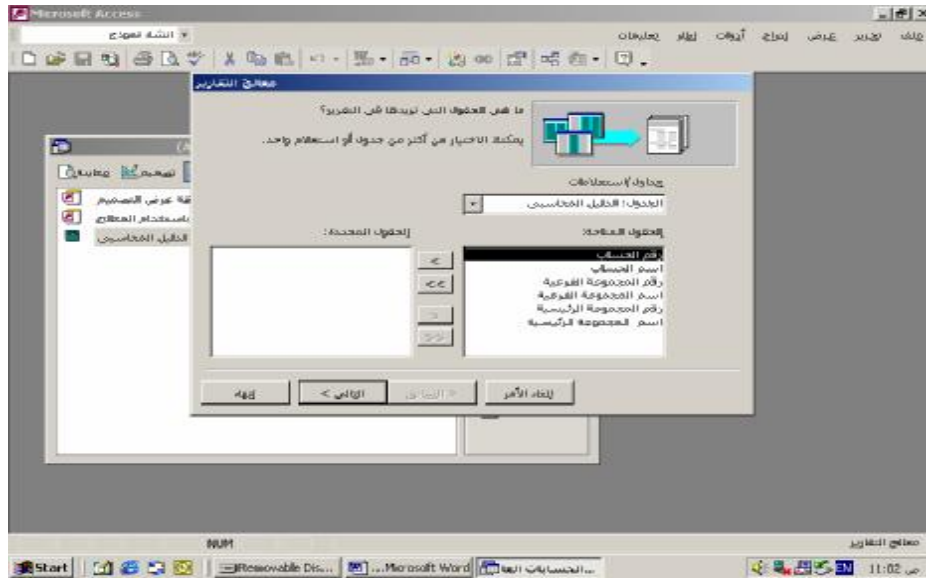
Microsoft Access

إنشاء نموذج

ملف تحرير عرض إدراج أدوات إطار تعليمات

معالج التقارير

ما هي الحقول التي تريدها في التقرير؟

يمكنك الاختيار من أكثر من جدول أو استعلام واحد.

جداول/استعلامات

الجدول: الدليل المحاسبي

الحقول المتاحة:

الحقول المحددة:

رقم الحساب
اسم الحساب
رقم المجموعة الفرعية
اسم المجموعة الفرعية
رقم المجموعة الرئيسية
اسم المجموعة الرئيسية

>
>>
<
<<

إلغاء الأمر
< السابق
التالي >
إنهاء

معاينة تصميم

قة عرض التصميم
باستخدام المعالج
الدليل المحاسبي

معالج التقارير

NUM

Start
Removable Dis...
...Microsoft Word
...الحسابات العا

EN 11:02 ص